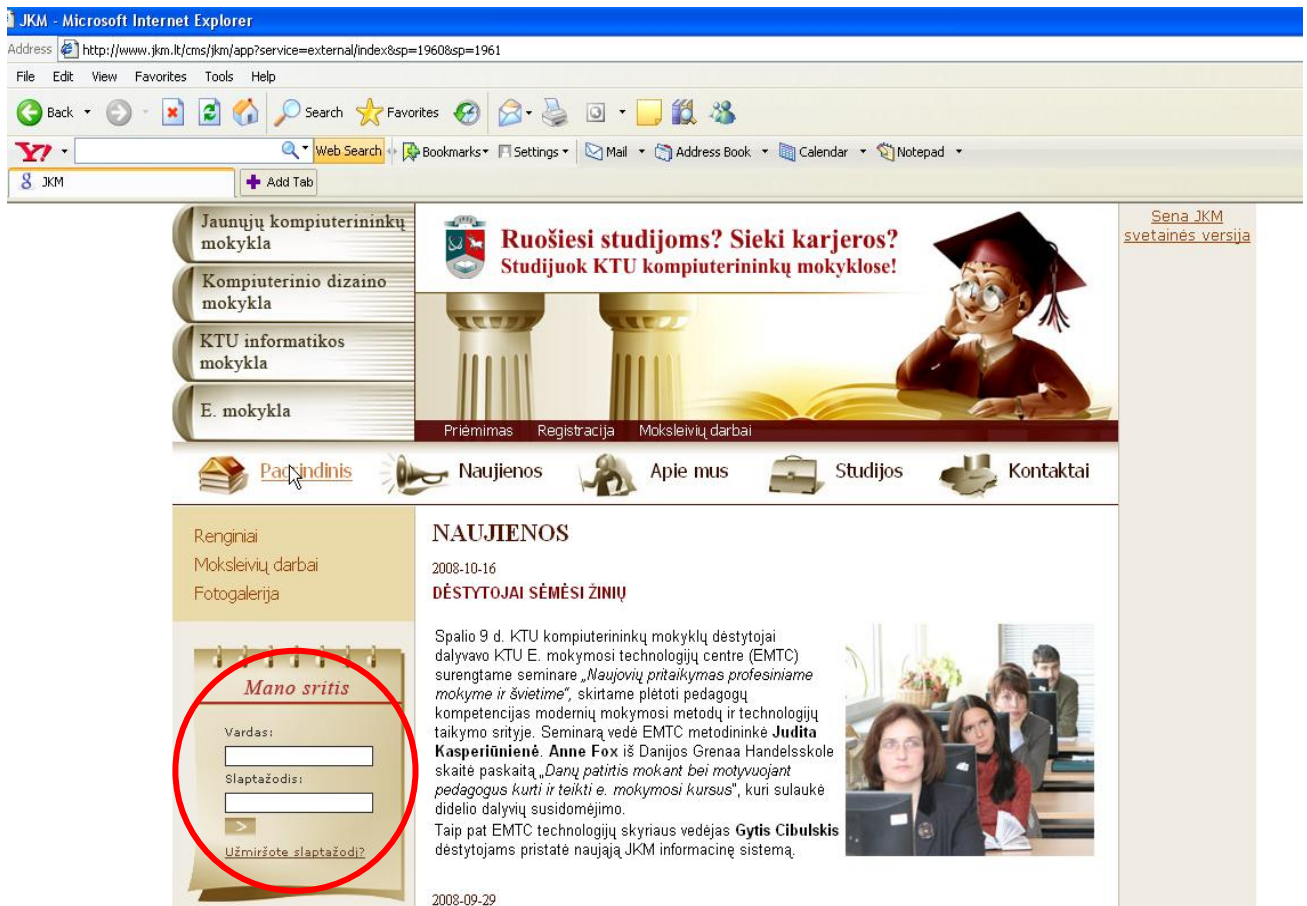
JKM - Microsoft Internet Explorer

Address http://www.jkm.lt/cms/jkm/app?service=external/index&sp=1960&sp=1961

File Edit View Favorites Tools Help

Back Search Favorites

Y! Web Search Bookmarks Settings Mail Address Book Calendar Notepad

JKM Add Tab

Jaunųjų kompiuterininkų mokykla

Kompiuterinio dizaino mokykla

KTU informatikos mokykla

E. mokykla

Ruošiesi studijoms? Sieki karjeros?
Studijuok KTU kompiuterininkų mokyklose!

Priėmimas Registracija Moksleivių darbai

Sena JKM svetainės versija

Pagrindinis Naujienos Apie mus Studijos Kontaktai

Renginiai
Moksleivių darbai
Fotogalerija

Mano sritis

Vardas:

Slaptažodis:

>

Užmiršote slaptažodį?

NAUJIENOS

2008-10-16

DĖSTYTOJAI SĖMĖSI ŽINIŲ

Spalio 9 d. KTU kompiuterininkų mokyklų dėstytojai dalyvavo KTU E. mokymosi technologijų centre (EMTC) surengtame seminare „Naujovių pritaikymas profesiniame mokyme ir švietime", skirtame plėtoti pedagogų kompetencijas modernių mokymosi metodų ir technologijų taikymo srityje. Seminarą vedė EMTC metodininkė **Judita Kasperiūnienė**. **Anne Fox** iš Danijos Grenaa Handelsskole skaitė paskaitą „Danų patirtis mokant bei motyvuojant pedagogus kurti ir teikti e. mokymosi kursus", kuri sulaukė didelio dalyvių susidomėjimo.
Taip pat EMTC technologijų skyriaus vedėjas **Gytis Cibulskis** dėstytojams pristatė naująją JKM informacinę sistemą.

2008-09-29